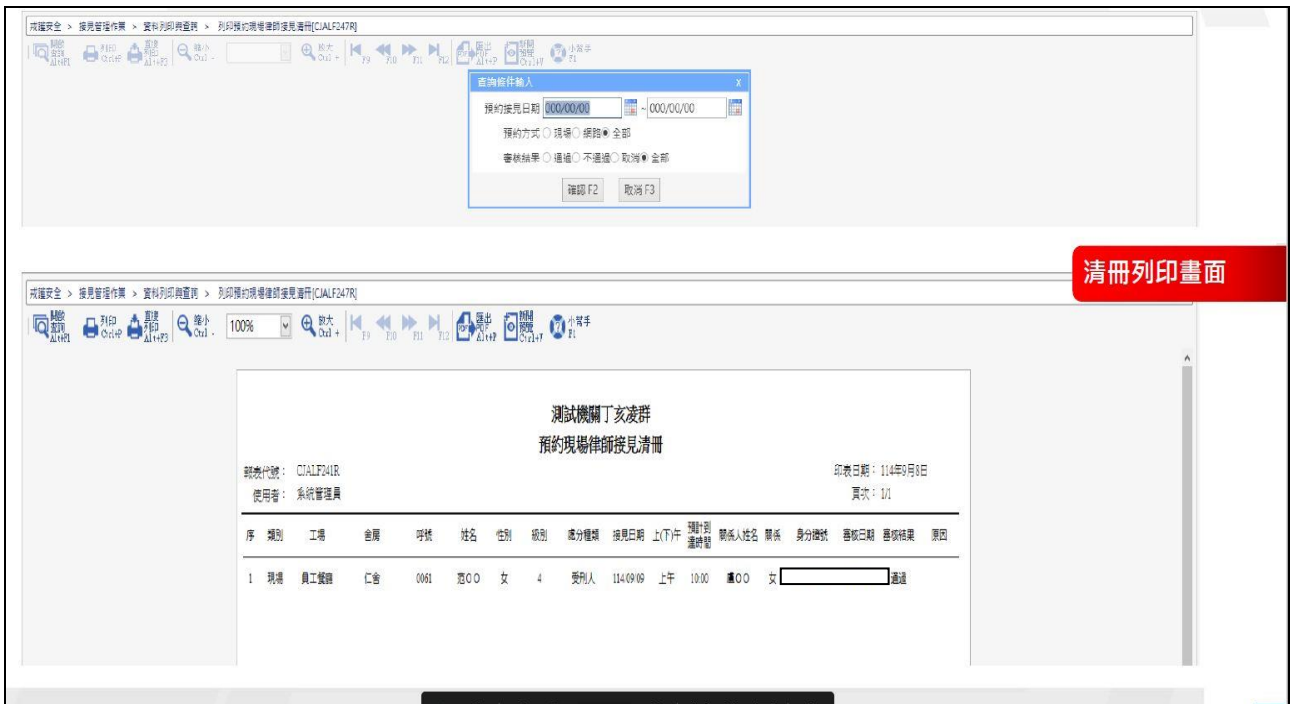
戒護安全 > 接見管理作業 > 資料列印與查詢 > 列印預約現場律師接見清冊[CJALF247R]

開啟查詢 Alt+F1　列印 Ctrl+P　直接列印 Alt+F3　縮小 Ctrl -　放大 Ctrl +　F9　F10　F11　F12　匯出 Alt+P　預覽 Ctrl+V　小幫手 F1

查詢條件輸入　x

預約接見日期 000/00/00 ~ 000/00/00

預約方式 ○ 現場 ○ 網路 ◉ 全部

審核結果 ○ 通過 ○ 不通過 ○ 取消 ◉ 全部

確認 F2　取消 F3

清冊列印畫面

戒護安全 > 接見管理作業 > 資料列印與查詢 > 列印預約現場律師接見清冊[CJALF247R]

開啟查詢 Alt+F1　列印 Ctrl+P　直接列印 Alt+F3　縮小 Ctrl -　100%　放大 Ctrl +　F9　F10　F11　F12　匯出 Alt+P　預覽 Ctrl+V　小幫手 F1

測試機關丁亥凌群

預約現場律師接見清冊

報表代號： CJALF241R　　印表日期： 114年9月8日

使用者： 系統管理員　　頁次： 1/1

| 序 | 類別 | 工場 | 舍房 | 呼號 | 姓名 | 性別 | 級別 | 處分種類 | 接見日期 | 上(下)午 | 預計到達時間 | 關係人姓名 | 關係 | 身分證號 | 審核日期 | 審核結果 | 原因 |
|---|---|---|---|---|---|---|---|---|---|---|---|---|---|---|---|---|---|
| 1 | 現場 | 員工餐廳 | 仁舍 | 0061 | 范OO | 女 | 4 | 受刑人 | 114.09.09 | 上午 | 10:00 | 盧OO | 女 | | | 通過 | |